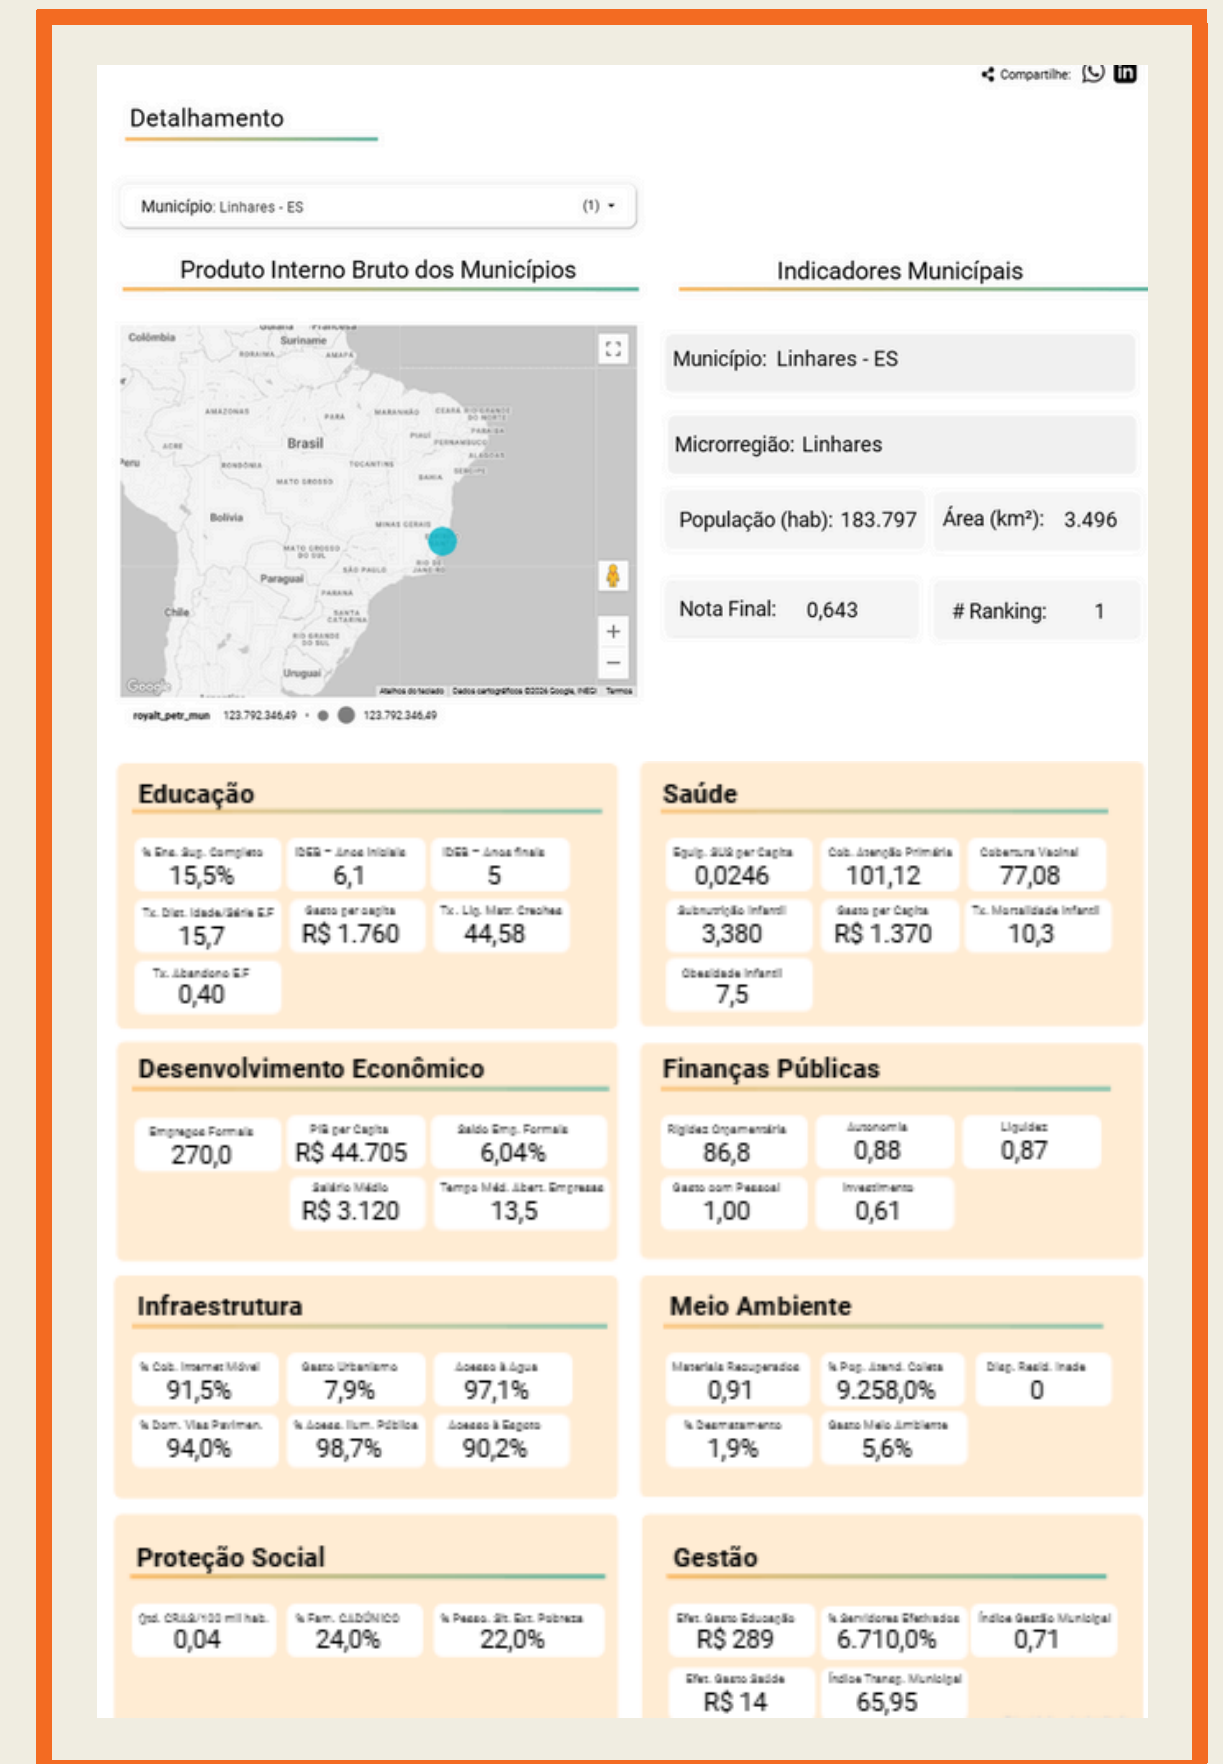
Compartilhe:

Detalhamento

Município: Linhares - ES (1)

Produto Interno Bruto dos Municípios

Indicadores Municípais

Colômbia Suriname Roraima Amapá Amazonas Pará Maranhão Ceará Rio Grande do Norte Paraíba Pernambuco Alagoas Sergipe Acre Brasil Piauí Peru Rondônia Tocantins Bahia Mato Grosso Bolívia Minas Gerais Mato Grosso do Sul São Paulo Rio de Janeiro Paraguai Paraná Chile Santa Catarina Rio Grande do Sul Uruguai Google Atalhos do teclado Dados cartográficos ©2024 Google, INEGI Termos

royalt_petr_mun 123.792.346,49 123.792.346,49

Município: Linhares - ES

Microrregião: Linhares

População (hab): 183.797

Área (km²): 3.496

Nota Final: 0,643

# Ranking: 1

Educação

% Ens. Sup. Completo 15,5%
IDEB - Anos Iniciais 6,1
IDEB - Anos finais 5
Tx. Dist. Idade/Série E.F 15,7
Gasto per capita R$ 1.760
Tx. Líq. Matr. Creches 44,58
Tx. Abandono E.F 0,40

Saúde

Equip. SUS per Capita 0,0246
Cob. Atenção Primária 101,12
Cobertura Vacinal 77,08
Subnutrição Infantil 3,380
Gasto per Capita R$ 1.370
Tx. Mortalidade Infantil 10,3
Obesidade Infantil 7,5

Desenvolvimento Econômico

Empregos Formais 270,0
PIB per Capita R$ 44.705
Saldo Emp. Formais 6,04%
Salário Médio R$ 3.120
Tempo Méd. Abert. Empresas 13,5

Finanças Públicas

Rigidez Orçamentária 86,8
Autonomia 0,88
Liquidez 0,87
Gasto com Pessoal 1,00
Investimento 0,61

Infraestrutura

% Cob. Internet Móvel 91,5%
Gasto Urbanismo 7,9%
Acesso à Água 97,1%
% Dom. Vias Pavimen. 94,0%
% Acess. Ilum. Pública 98,7%
Acesso à Esgoto 90,2%

Meio Ambiente

Materiais Recuperados 0,91
% Pop. Atend. Coleta 9.258,0%
Disp. Resid. Inade 0
% Desmatamento 1,9%
Gasto Meio Ambiente 5,6%

Proteção Social

Qtd. CRAS/100 mil hab. 0,04
% Fam. CADÚNICO 24,0%
% Pess. Sit. Ext. Pobreza 22,0%

Gestão

Efet. Gasto Educação R$ 289
% Servidores Efetivados 6.710,0%
Índice Gestão Municipal 0,71
Efet. Gasto Saúde R$ 14
Índice Transp. Municipal 65,95